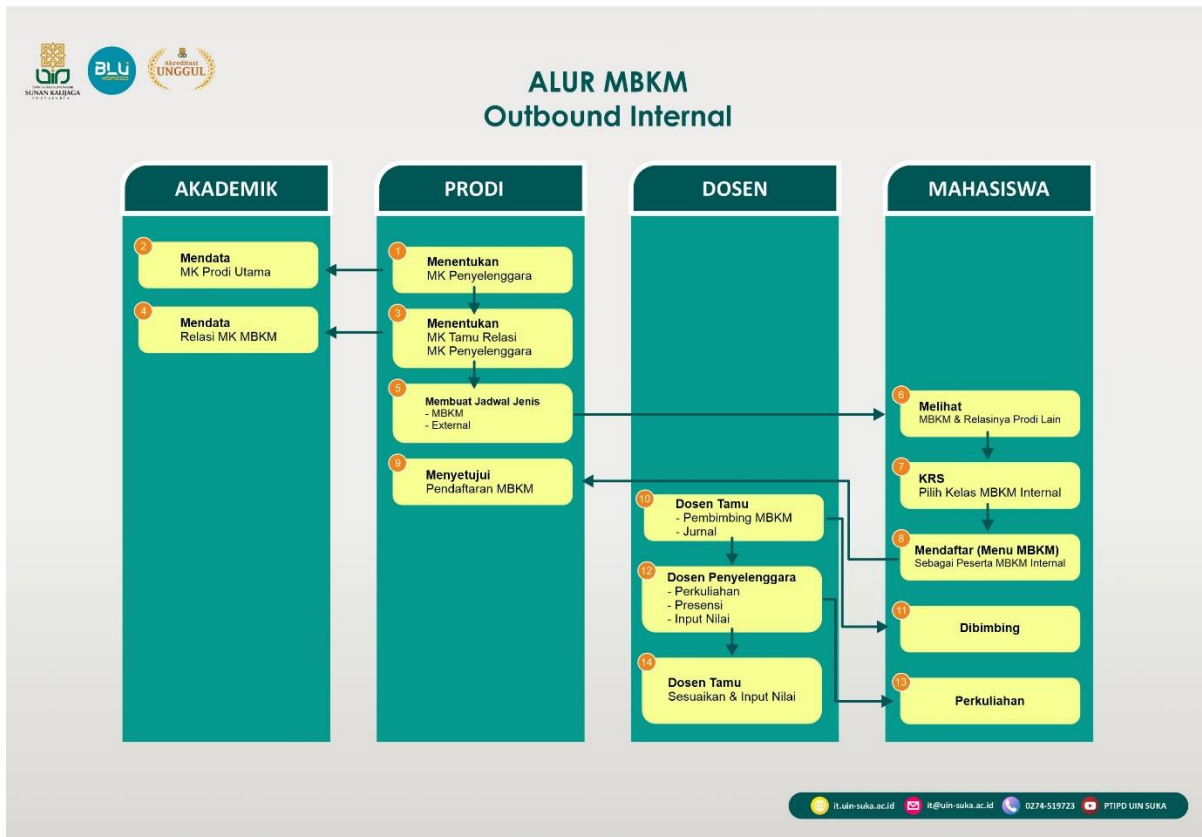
SUNAN KALIJAGA
BLU
Akreditasi UNGGUL

ALUR MBKM
Outbound Internal

AKADEMIK

2 Mendata
MK Prodi Utama

4 Mendata
Relasi MK MBKM

PRODI

1 Menentukan
MK Penyelenggara

3 Menentukan
MK Tamu Relasi
MK Penyelenggara

5 Membuat Jadwal Jenis
- MBKM
- External

9 Menyetujui
Pendaftaran MBKM

DOSEN

10 Dosen Tamu
- Pembimbing MBKM
- Jurnal

12 Dosen Penyelenggara
- Perkuliahan
- Presensi
- Input Nilai

14 Dosen Tamu
Sesuaikan & Input Nilai

MAHASISWA

6 Melihat
MBKM & Relasinya Prodi Lain

7 KRS
Pilih Kelas MBKM Internal

8 Mendaftar (Menu MBKM)
Sebagai Peserta MBKM Internal

11 Dibimbing

13 Perkuliahan

it.uin-suka.ac.id it@uin-suka.ac.id 0274-519723 PTIPD UIN SUKA